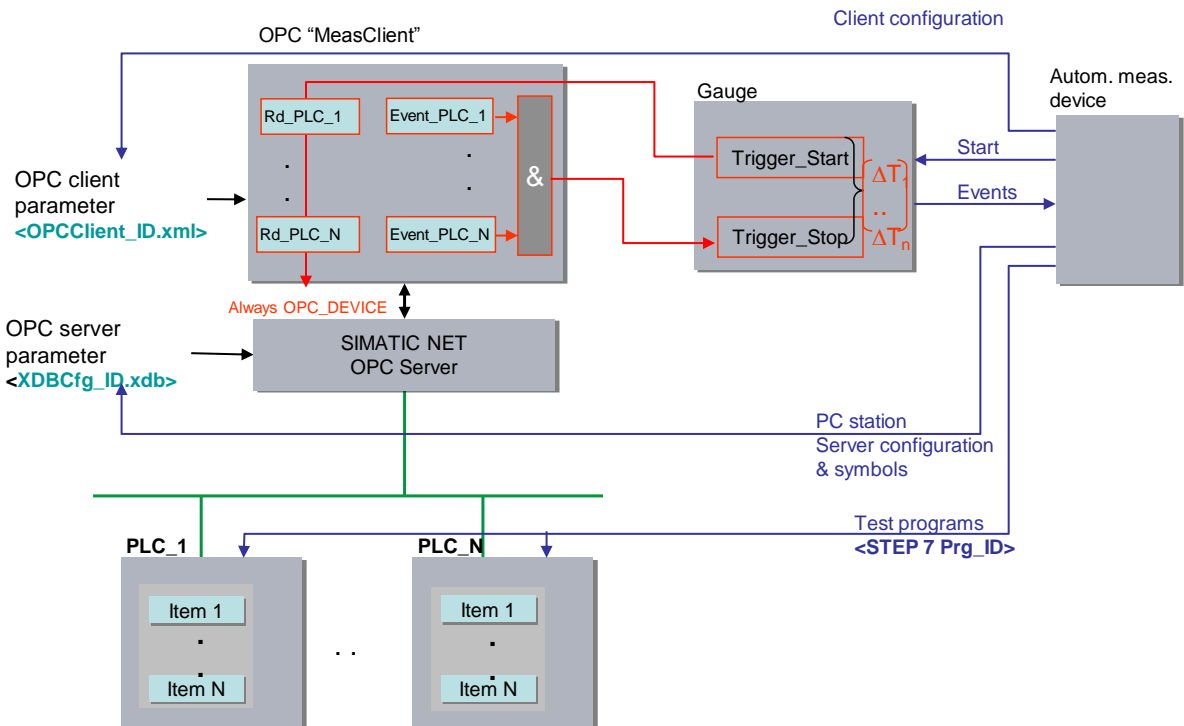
Client configuration

OPC “MeasClient”

Autom. meas. device

Gauge

Rd_PLC_1

Event_PLC_1

.
.

.
.

&

Trigger_Start

Start

$\Delta T_1$

..

$\Delta T_n$

Events

OPC client parameter
<OPCClient_ID.xml>

Rd_PLC_N

Event_PLC_N

Trigger_Stop

Always OPC_DEVICE

OPC server parameter
<XDBCfg_ID.xdb>

SIMATIC NET
OPC Server

PC station
Server configuration & symbols

Test programs
<STEP 7 Prg_ID>

PLC_1

PLC_N

Item 1

.
.

Item N

. .

Item 1

.
.

Item N